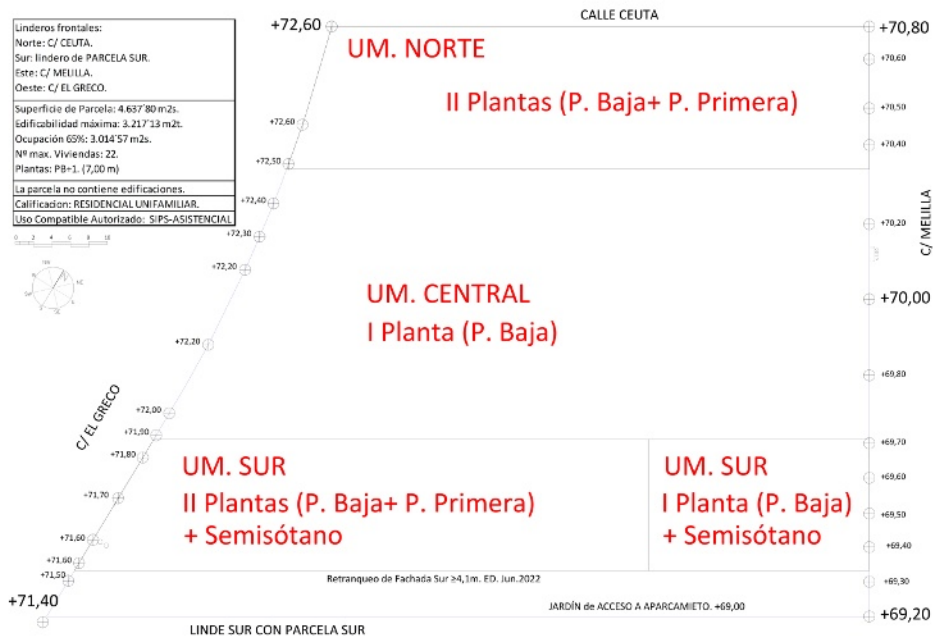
Linderos frontales:
Norte: C/ CEUTA.
Sur: lindero de PARCELA SUR.
Este: C/ MELILLA.
Oeste: C/ EL GRECO.

Superficie de Parcela: 4.637´80 m2s.
Edificabilidad máxima: 3.217´13 m2t.
Ocupación 65%: 3.014´57 m2s.
Nº max. Viviendas: 22.
Plantas: PB+1. (7,00 m)

La parcela no contiene edificaciones.
Calificacion: RESIDENCIAL UNIFAMILIAR.
Uso Compatible Autorizado: SIPS-ASISTENCIAL

0 2 4 6 8 10

CALLE CEUTA

+72,60

+70,80

UM. NORTE

II Plantas (P. Baja+ P. Primera)

+70,60
+70,50
+70,40
+72,60
+72,50
+72,40
+70,20
+72,30
+72,20

C/ MELILLA

UM. CENTRAL
I Planta (P. Baja)

+70,00
+72,20
+69,80
+72,00
+71,90
+69,70

C/ EL GRECO

+71,80

UM. SUR
II Plantas (P. Baja+ P. Primera)
+ Semisótano

UM. SUR
I Planta (P. Baja)
+ Semisótano

+69,60
+71,70
+69,50
+71,60
+69,40
+71,60
+71,50
Retranqueo de Fachada Sur ≥4,1m. ED. Jun.2022
+69,30
+71,40
JARDÍN de ACCESO A APARCAMIETO. +69,00
+69,20
LINDE SUR CON PARCELA SUR